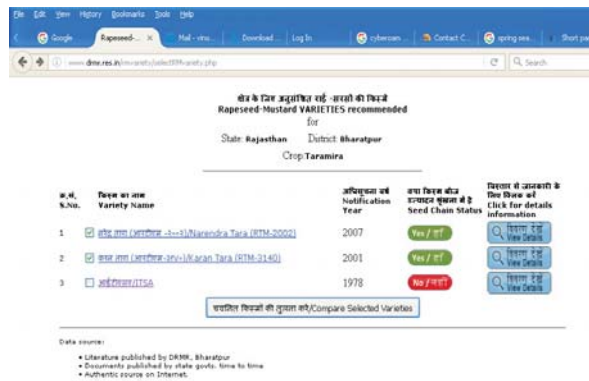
File Edit View History Bookmarks Tools Help

Google | Rapeseed-... × | Mail - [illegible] | Download ... | Log In | cyberoam ... | Contact C... | spring sea... | Short pa...

www.drmr.res.in/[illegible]/selectRMvariety.php

Search

क्षेत्र के लिए अनुशंसित राई -सरसों की किस्में
Rapeseed-Mustard VARIETIES recommended
for
State: Rajasthan District: Bharatpur
Crop:Taramira

| क्र.सं. S.No. | किस्म का नाम Variety Name | अधिसूचना वर्ष Notification Year | क्या किस्म बीज उत्पादन शृंखला में है Seed Chain Status | विस्तार से जानकारी के लिए क्लिक करें Click for details information |
|---|---|---|---|---|
| 1 | नरेन्द्र तारा (आरटीएम -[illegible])/Narendra Tara (RTM-2002) | 2007 | Yes / हाँ | विवरण देखें View Details |
| 2 | करण तारा (आरटीएम-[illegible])/Karan Tara (RTM-3140) | 2001 | Yes / हाँ | विवरण देखें View Details |
| 3 | आईटीएसए/ITSA | 1978 | No / नहीं | विवरण देखें View Details |

चयनित किस्मों की तुलना करें/Compare Selected Varieties

Data source:
• Literature published by DRMR, Bharatpur
• Documents published by state govts. time to time
• Authentic source on Internet.